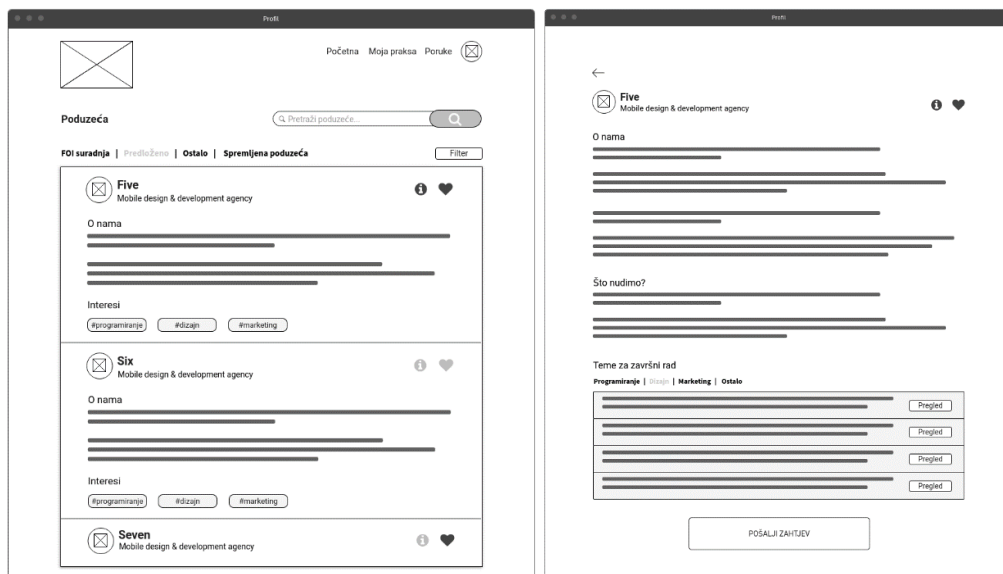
Profil

Početna Moja praksa Poruke

Poduzeća

Pretraži poduzeće...

FOI suradnja | Predloženo | Ostalo | Spremljena poduzeća

Filter

Five
Mobile design & development agency

O nama

Interesi

#programiranje #dizajn #marketing

Six
Mobile design & development agency

O nama

Interesi

#programiranje #dizajn #marketing

Seven
Mobile design & development agency

Profil

←

Five
Mobile design & development agency

O nama

Što nudimo?

Teme za završni rad

Programiranje | Dizajn | Marketing | Ostalo

Pregled

Pregled

Pregled

Pregled

POŠALJI ZAHTJEV